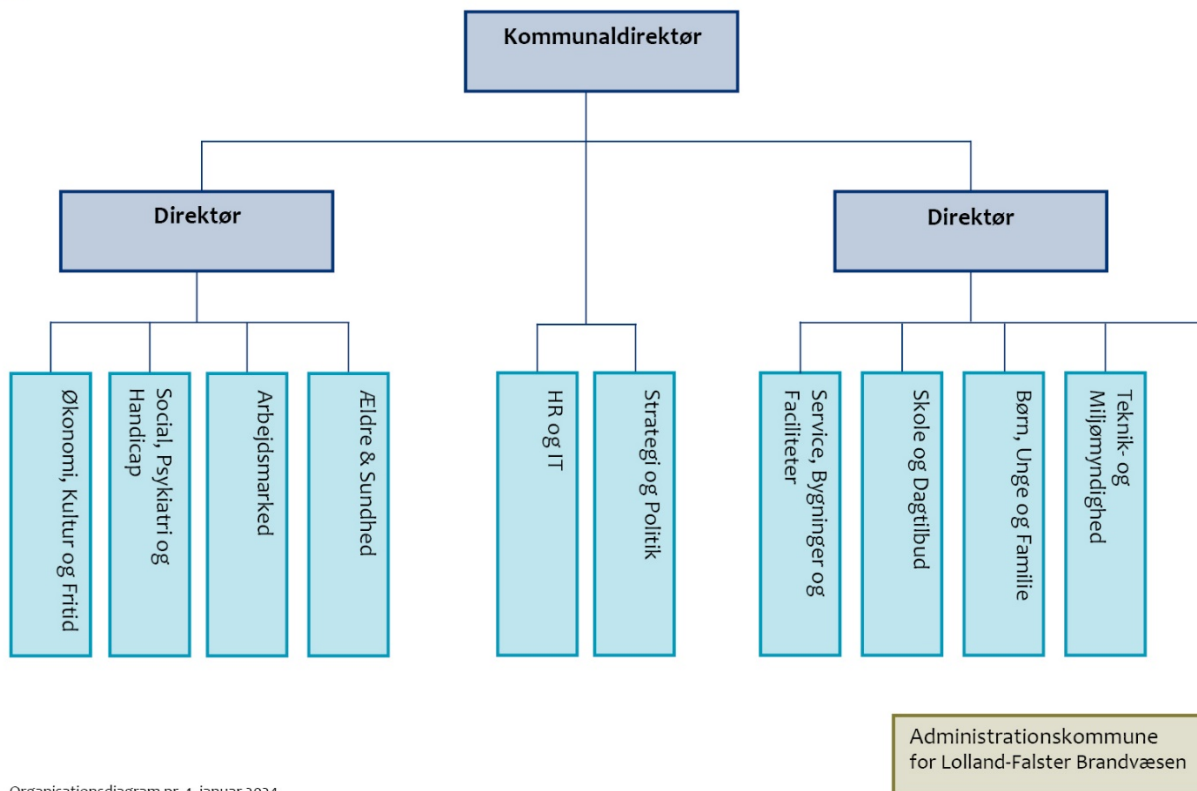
Kommunaldirektør

Direktør

Økonomi, Kultur og Fritid

Social, Psykiatri og Handicap

Arbejdsmarked

Ældre & Sundhed

HR og IT

Strategi og Politik

Direktør

Service, Bygninger og Faciliteter

Skole og Dagtilbud

Børn, Unge og Familie

Teknik- og Miljømyndighed

Administrationskommune for Lolland-Falster Brandvæsen

Organisationsdiagram pr. 1. januar 2024